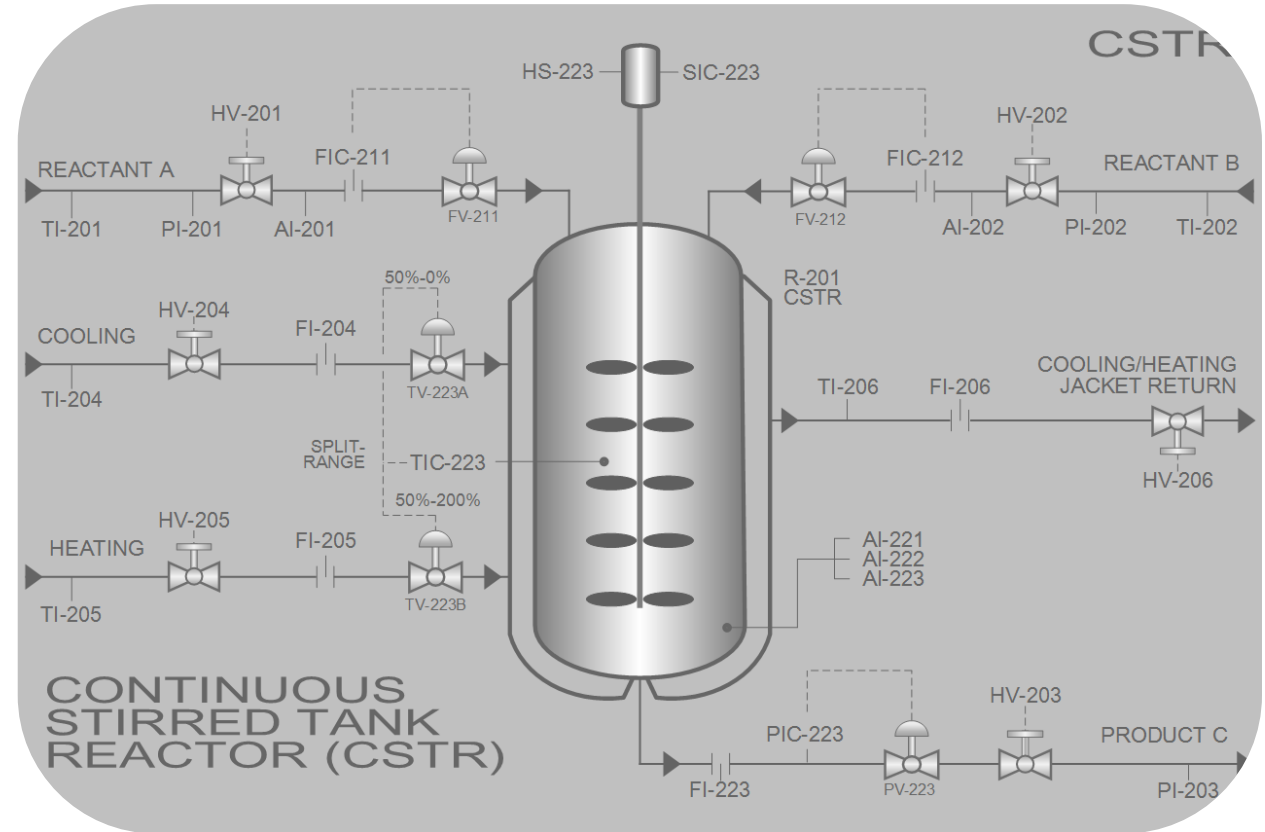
CSTR

HS-223 SIC-223

HV-201
FIC-211
REACTANT A
FV-211
TI-201 PI-201 AI-201

FIC-212
HV-202
REACTANT B
FV-212
AI-202 PI-202 TI-202

50%-0%
R-201
CSTR

HV-204
COOLING
FI-204
TV-223A
TI-204

TI-206 FI-206
COOLING/HEATING
JACKET RETURN
HV-206

SPLIT-RANGE
TIC-223
50%-200%

HV-205
HEATING
FI-205
TV-223B
TI-205

AI-221
AI-222
AI-223

CONTINUOUS
STIRRED TANK
REACTOR (CSTR)

HV-203
PIC-223
PRODUCT C
FI-223
PV-223
PI-203